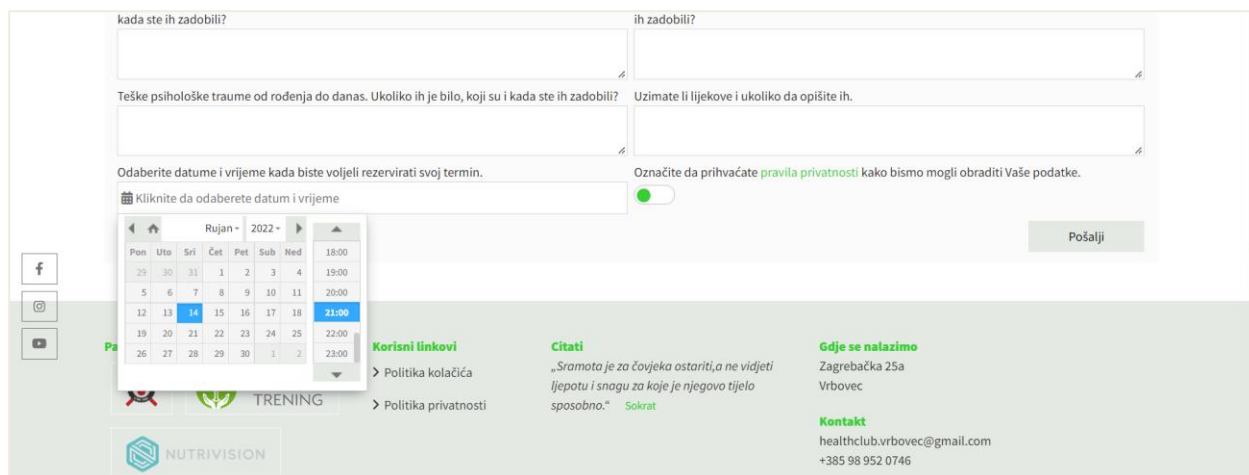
kada ste ih zadobili?

ih zadobili?

Teške psihološke traume od rođenja do danas. Ukoliko ih je bilo, koji su i kada ste ih zadobili?

Uzimate li lijekove i ukoliko da opišite ih.

Odaberite datume i vrijeme kada biste voljeli rezervirati svoj termin.

Kliknite da odaberete datum i vrijeme

Rujan 2022

| Pon | Uto | Sri | Čet | Pet | Sub | Ned |
|---|---|---|---|---|---|---|
| 29 | 30 | 31 | 1 | 2 | 3 | 4 |
| 5 | 6 | 7 | 8 | 9 | 10 | 11 |
| 12 | 13 | 14 | 15 | 16 | 17 | 18 |
| 19 | 20 | 21 | 22 | 23 | 24 | 25 |
| 26 | 27 | 28 | 29 | 30 | 1 | 2 |

18:00
19:00
20:00
21:00
22:00
23:00

Označite da prihvaćate pravila privatnosti kako bismo mogli obraditi Vaše podatke.

Pošalji

Pa

TRENING

NUTRIVISION

Korisni linkovi
Politika kolačića
Politika privatnosti

Citati
„Sramota je za čovjeka ostariti,a ne vidjeti ljepotu i snagu za koje je njegovo tijelo sposobno." Sokrat

Gdje se nalazimo
Zagrebačka 25a
Vrbovec

Kontakt
healthclub.vrbovec@gmail.com
+385 98 952 0746